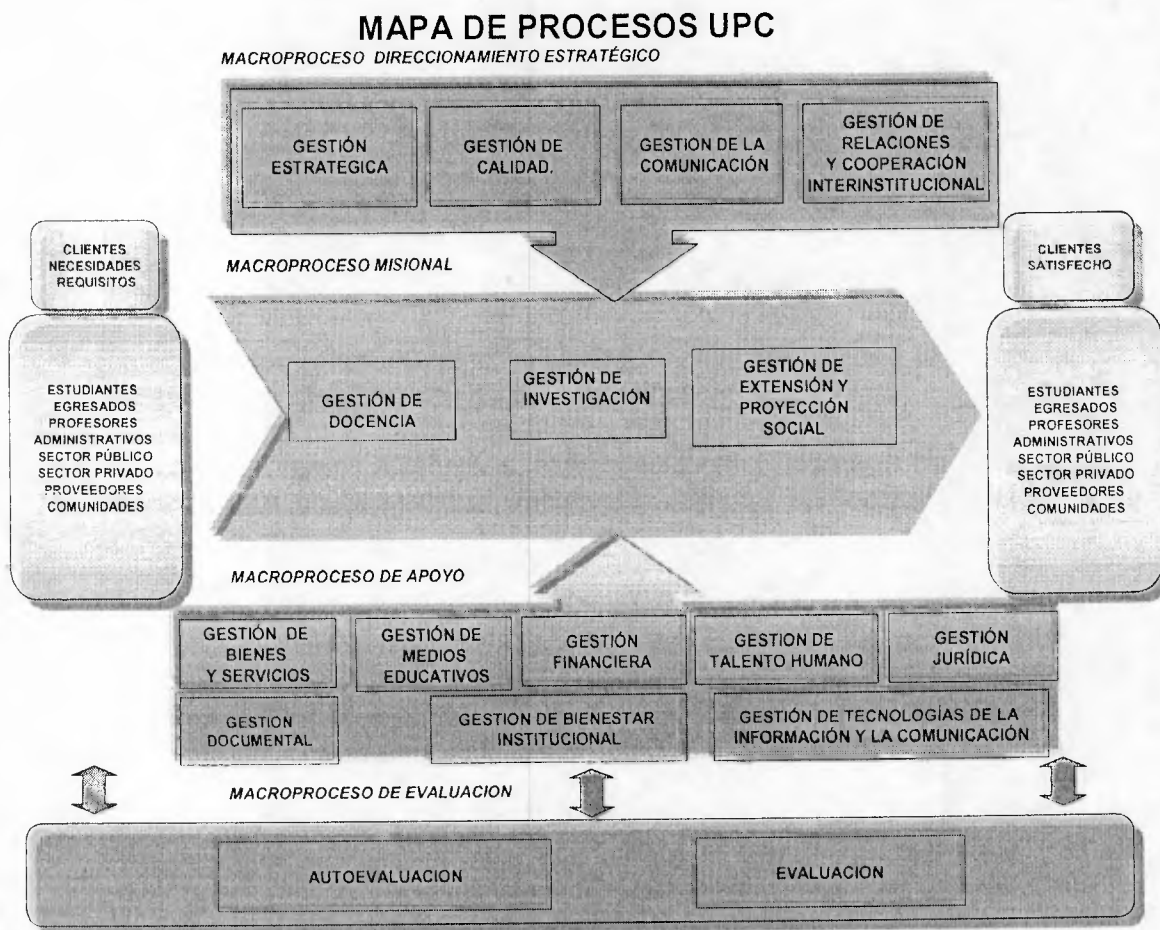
MAPA DE PROCESOS UPC

MACROPROCESO DIRECCIONAMIENTO ESTRATÉGICO

GESTIÓN ESTRATEGICA

GESTIÓN DE CALIDAD.

GESTION DE LA COMUNICACIÓN

GESTIÓN DE RELACIONES Y COOPERACIÓN INTERINSTITUCIONAL

CLIENTES NECESIDADES REQUISITOS

MACROPROCESO MISIONAL

CLIENTES SATISFECHO

ESTUDIANTES EGRESADOS PROFESORES ADMINISTRATIVOS SECTOR PÚBLICO SECTOR PRIVADO PROVEEDORES COMUNIDADES

GESTIÓN DE DOCENCIA

GESTIÓN DE INVESTIGACIÓN

GESTIÓN DE EXTENSIÓN Y PROYECCIÓN SOCIAL

ESTUDIANTES EGRESADOS PROFESORES ADMINISTRATIVOS SECTOR PÚBLICO SECTOR PRIVADO PROVEEDORES COMUNIDADES

MACROPROCESO DE APOYO

GESTIÓN DE BIENES Y SERVICIOS

GESTIÓN DE MEDIOS EDUCATIVOS

GESTIÓN FINANCIERA

GESTION DE TALENTO HUMANO

GESTIÓN JURÍDICA

GESTION DOCUMENTAL

GESTION DE BIENESTAR INSTITUCIONAL

GESTIÓN DE TECNOLOGÍAS DE LA INFORMACIÓN Y LA COMUNICACIÓN

MACROPROCESO DE EVALUACION

AUTOEVALUACION

EVALUACION